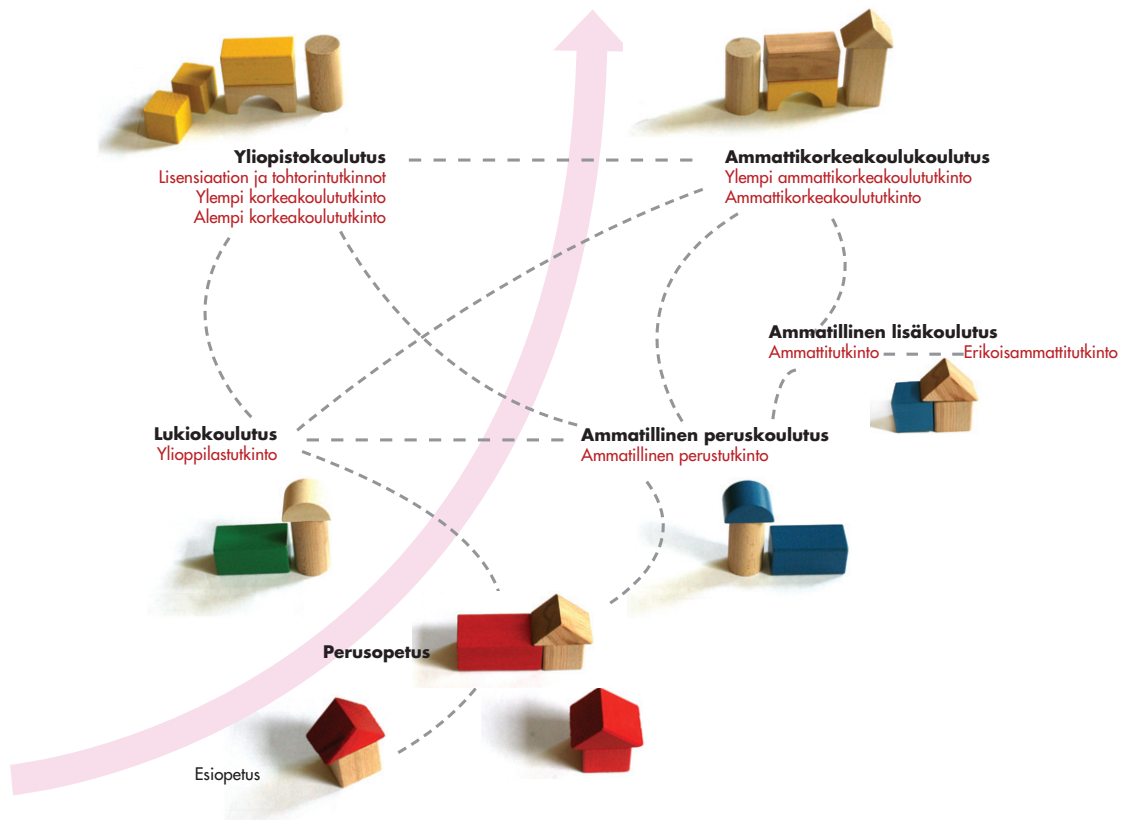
Yliopistokoulutus
Lisensiaation ja tohtorintutkinnot
Ylempi korkeakoulututkinto
Alempi korkeakoulututkinto

Ammattikorkeakoulukoulutus
Ylempi ammattikorkeakoulututkinto
Ammattikorkeakoulututkinto

Ammatillinen lisäkoulutus
Ammattitutkinto
Erikoisammattitutkinto

Lukiokoulutus
Ylioppilastutkinto

Ammatillinen peruskoulutus
Ammatillinen perustutkinto

Perusopetus

Esiopetus